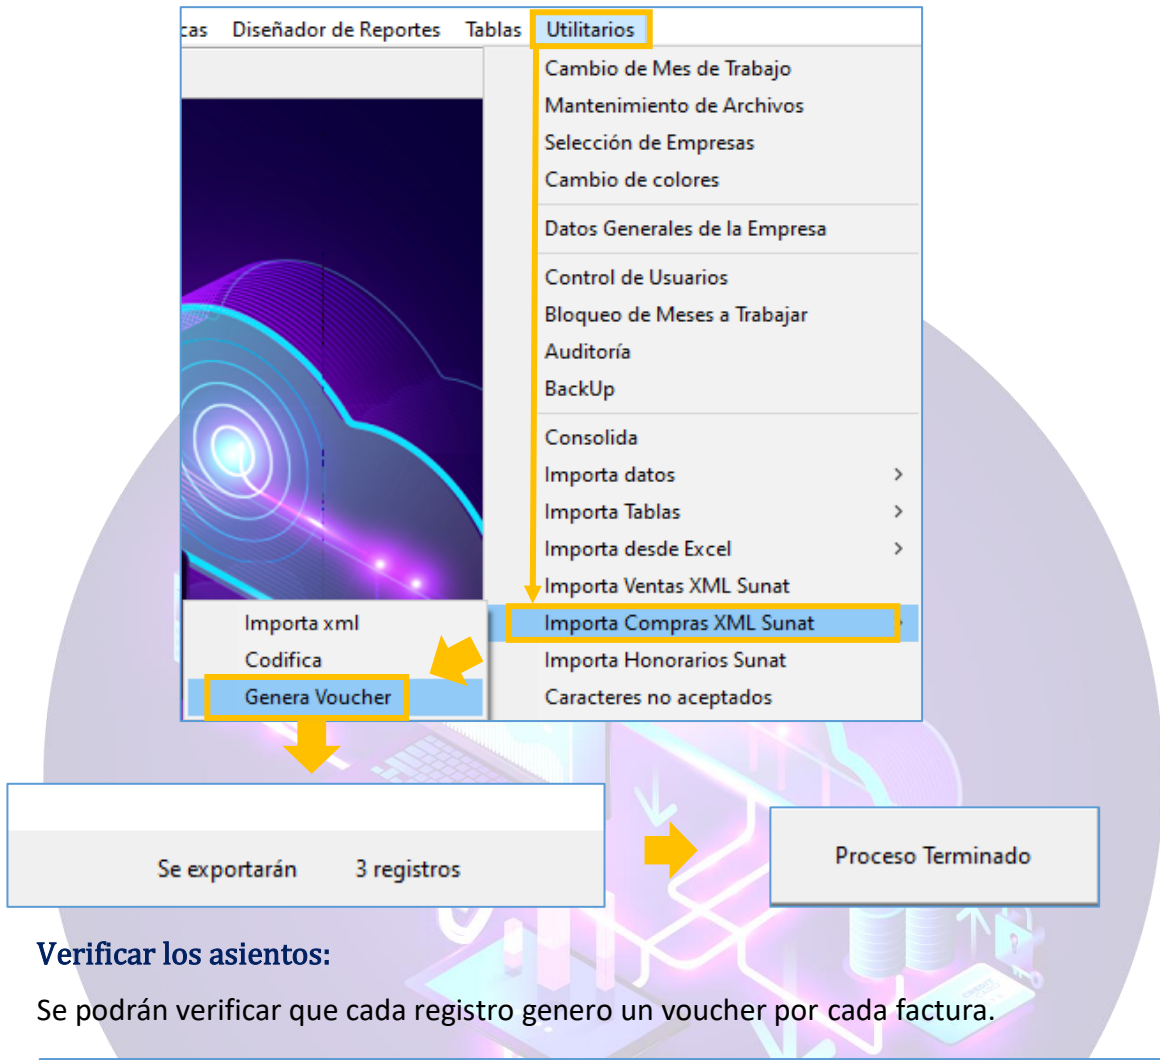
cas Diseñador de Reportes Tablas Utilitarios

Cambio de Mes de Trabajo
Mantenimiento de Archivos
Selección de Empresas
Cambio de colores
Datos Generales de la Empresa
Control de Usuarios
Bloqueo de Meses a Trabajar
Auditoría
BackUp
Consolida
Importa datos
Importa Tablas
Importa desde Excel
Importa Ventas XML Sunat
Importa Compras XML Sunat
Importa Honorarios Sunat
Caracteres no aceptados

Importa xml
Codifica
Genera Voucher

Se exportarán 3 registros

Proceso Terminado

Verificar los asientos:

Se podrán verificar que cada registro genero un voucher por cada factura.